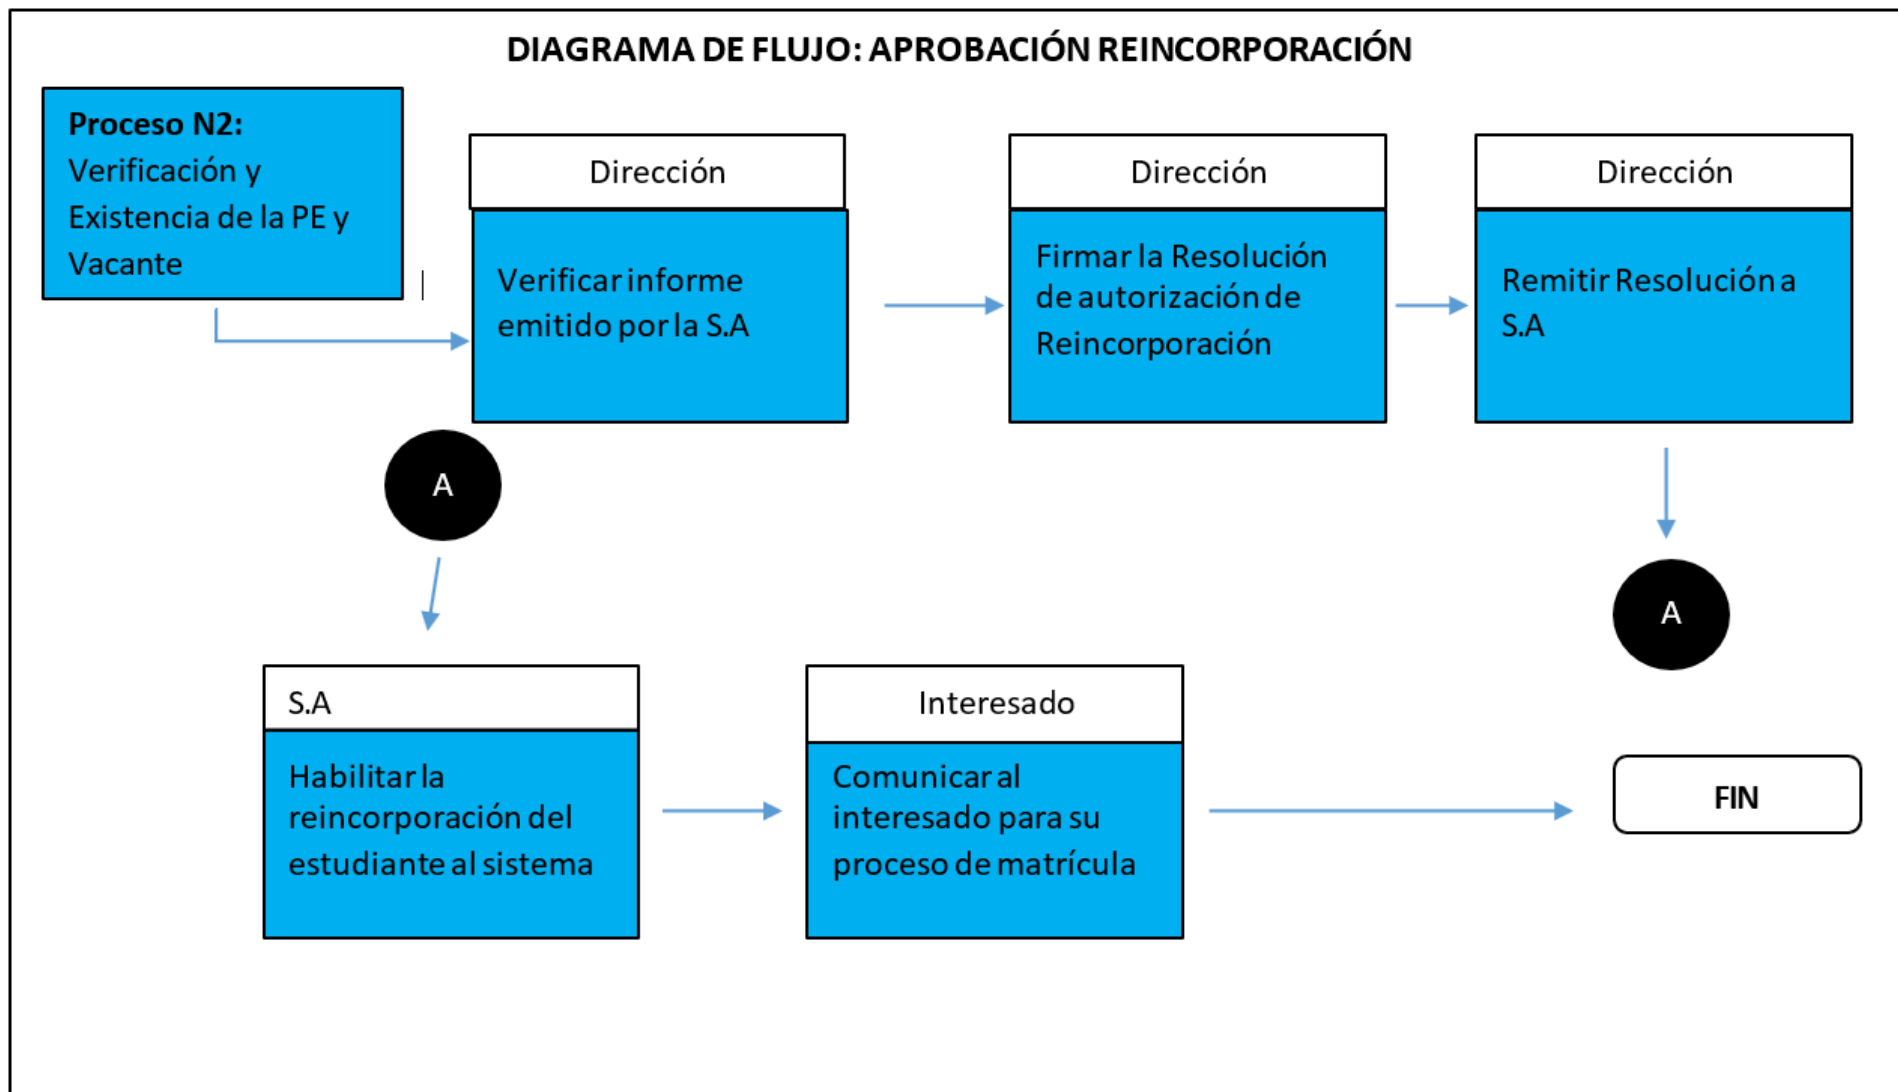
DIAGRAMA DE FLUJO: APROBACIÓN REINCORPORACIÓN

**Proceso N2:** Verificación y Existencia de la PE y Vacante

Dirección

Verificar informe emitido por la S.A

Dirección

Firmar la Resolución de autorización de Reincorporación

Dirección

Remitir Resolución a S.A

A

A

S.A

Habilitar la reincorporación del estudiante al sistema

Interesado

Comunicar al interesado para su proceso de matrícula

FIN